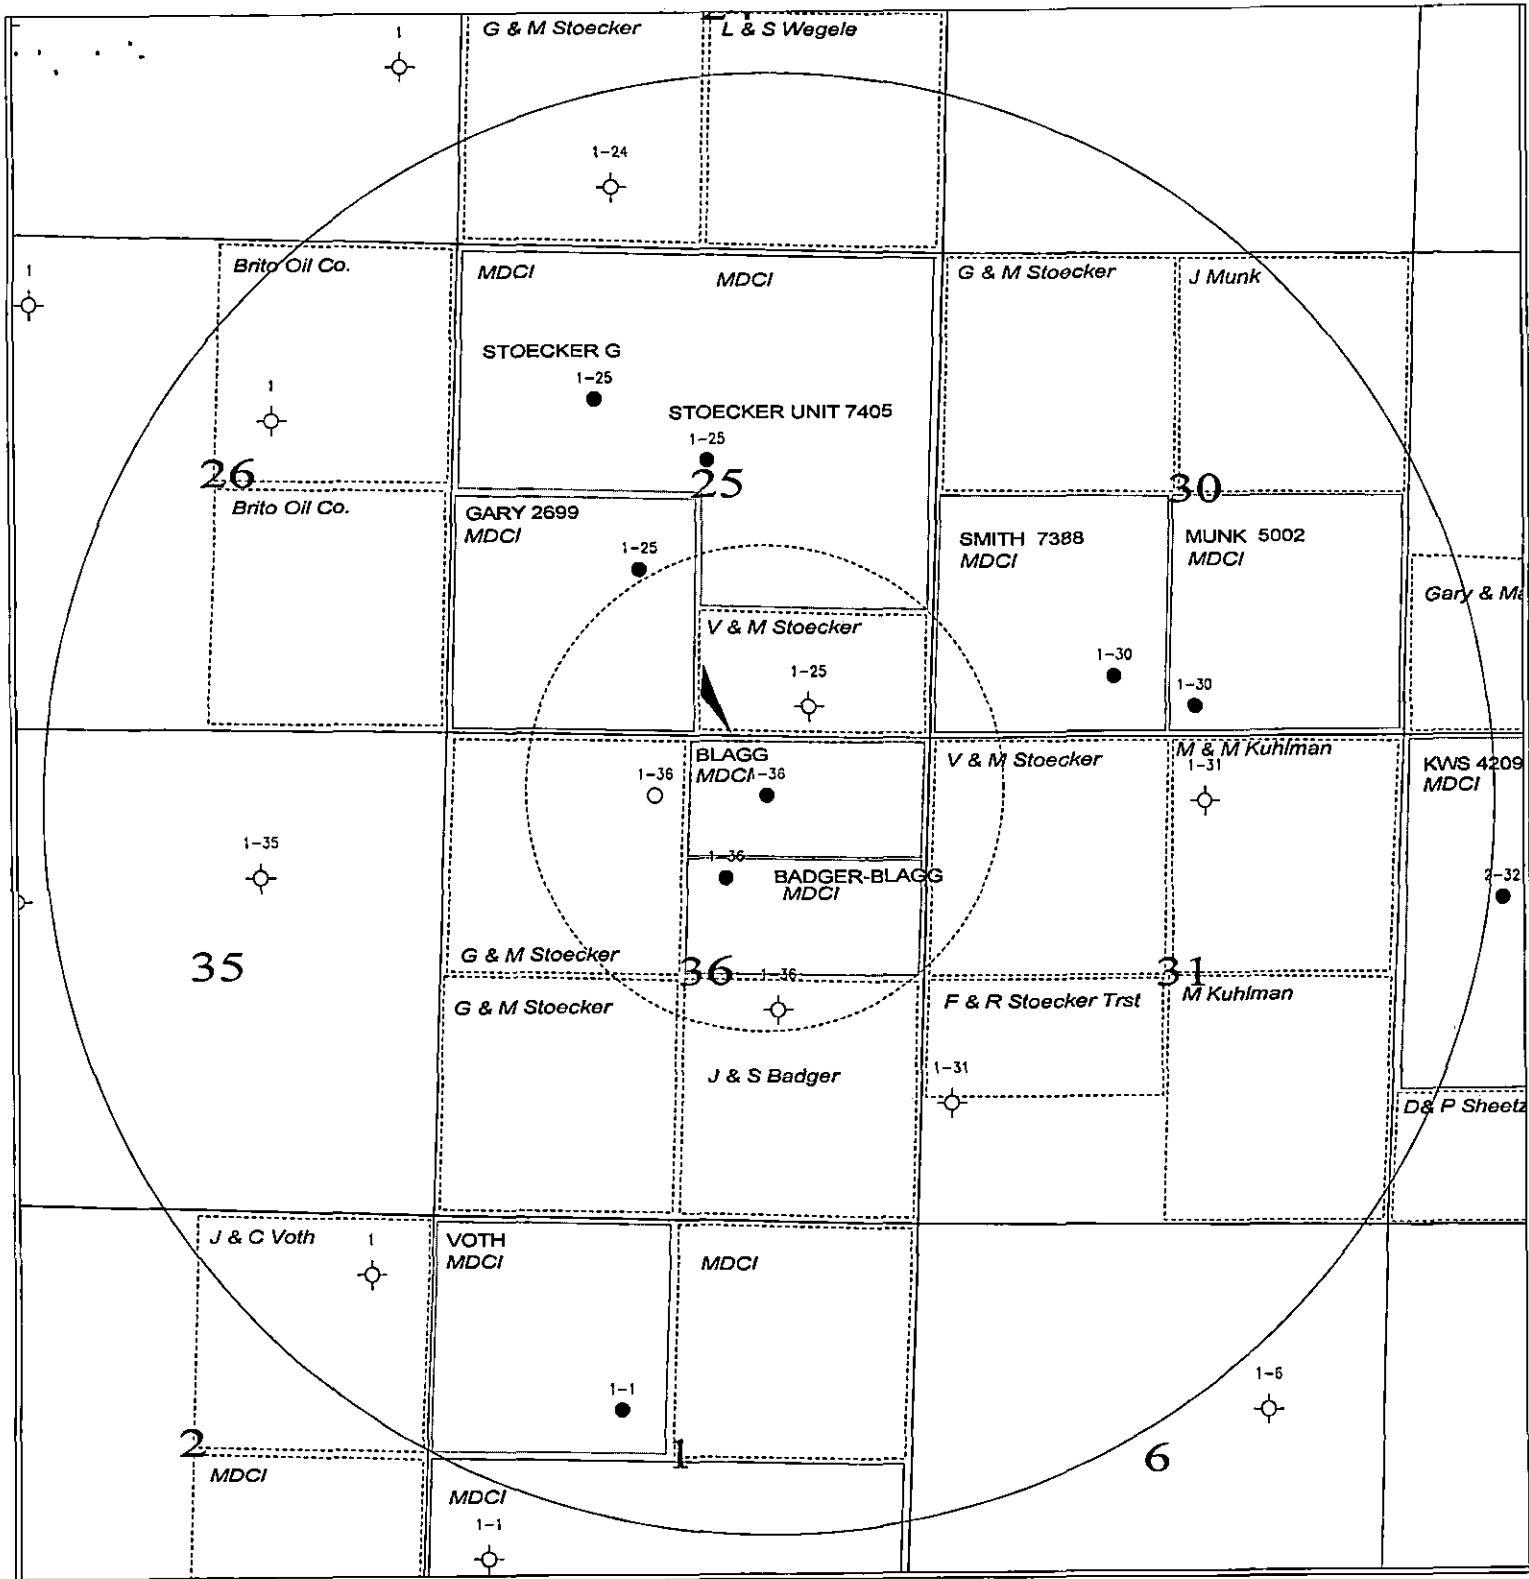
1

G & M Stoecker

L & S Wegele

1-24

1

Brito Oil Co.

MDCI

MDCI

G & M Stoecker

J Munk

STOECKER G

1-25

1

STOECKER UNIT 7405

1-25

26

25

30

Brito Oil Co.

GARY 2699
MDCI

1-25

SMITH 7388
MDCI

MUNK 5002
MDCI

Gary & Ma

V & M Stoecker

1-25

1-30

1-30

BLAGG
MDCI

1-36

1-36

V & M Stoecker

M & M Kuhlman

1-31

KWS 4209
MDCI

1-35

1-36

BADGER-BLAGG
MDCI

2-32

G & M Stoecker

35

36

1-36

31

G & M Stoecker

F & R Stoecker Trst

M Kuhlman

1-31

J & S Badger

D& P Sheetz

J & C Voth

1

VOTH
MDCI

MDCI

1-1

1-6

2

1

6

MDCI

MDCI

1-1